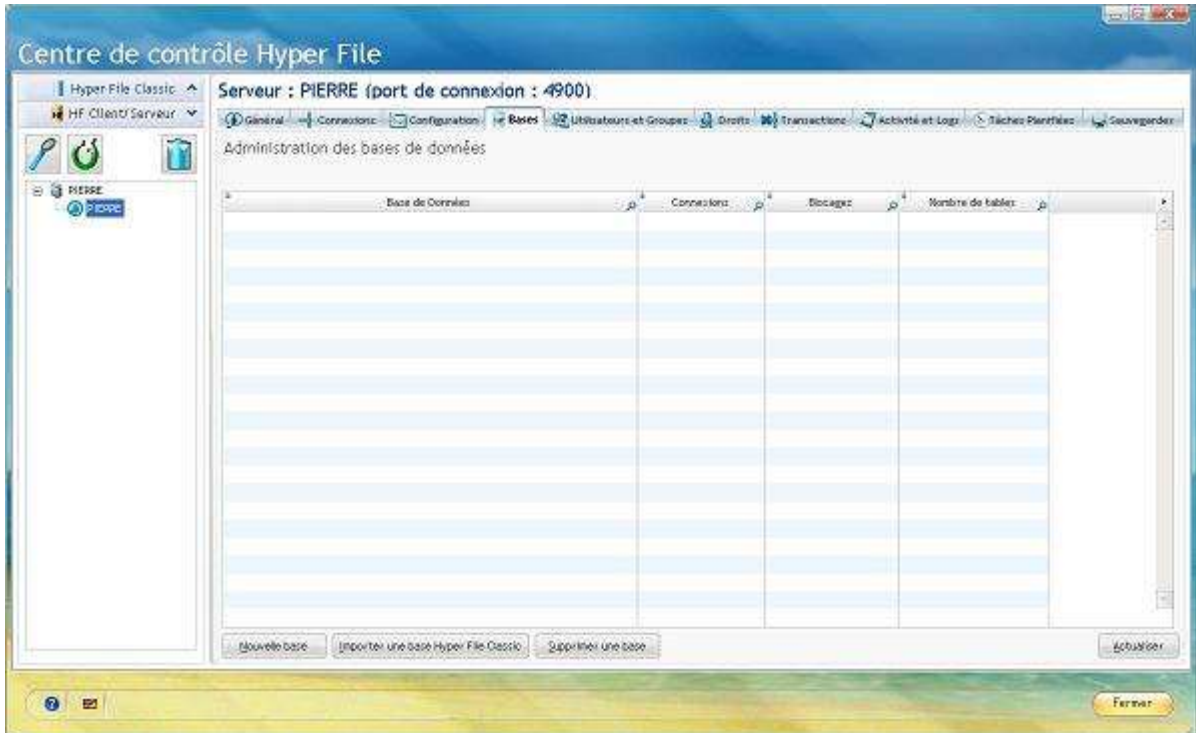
Centre de contrôle Hyper File

Hyper File Classic
HF Client/Serveur

PIERRE
PIERRE

Serveur : PIERRE (port de connexion : 4900)

Général | Connexions | Configuration | Bases | Utilisateurs et Groupes | Droits | Transactions | Activité et Logs | Tâches Planifiées | Sauvegardes

Administration des bases de données

| Base de Données | Connexions | Blocages | Nombre de tables |
|---|---|---|---|

Nouvelle base | Importer une base Hyper File Classic | Supprimer une base | Actualiser

Fermer